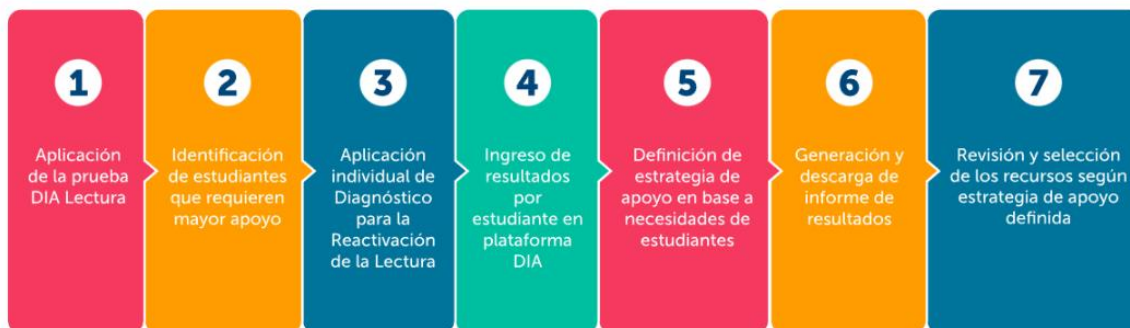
1

Aplicación de la prueba DIA Lectura

2

Identificación de estudiantes que requieren mayor apoyo

3

Aplicación individual de Diagnóstico para la Reactivación de la Lectura

4

Ingreso de resultados por estudiante en plataforma DIA

5

Definición de estrategia de apoyo en base a necesidades de estudiantes

6

Generación y descarga de informe de resultados

7

Revisión y selección de los recursos según estrategia de apoyo definida